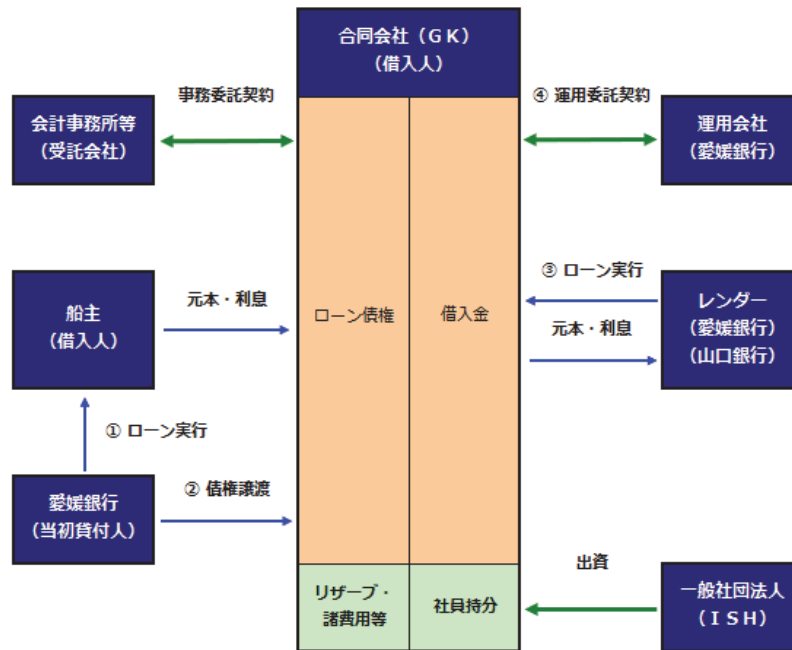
合同会社（ＧＫ）
（借入人）

事務委託契約

会計事務所等
（受託会社）

④ 運用委託契約

運用会社
（愛媛銀行）

船主
（借入人）

元本・利息

ローン債権

借入金

③ ローン実行

レンダー
（愛媛銀行）
（山口銀行）

元本・利息

① ローン実行

愛媛銀行
（当初貸付人）

② 債権譲渡

リザーブ・
諸費用等

社員持分

出資

一般社団法人
（ＩＳＨ）